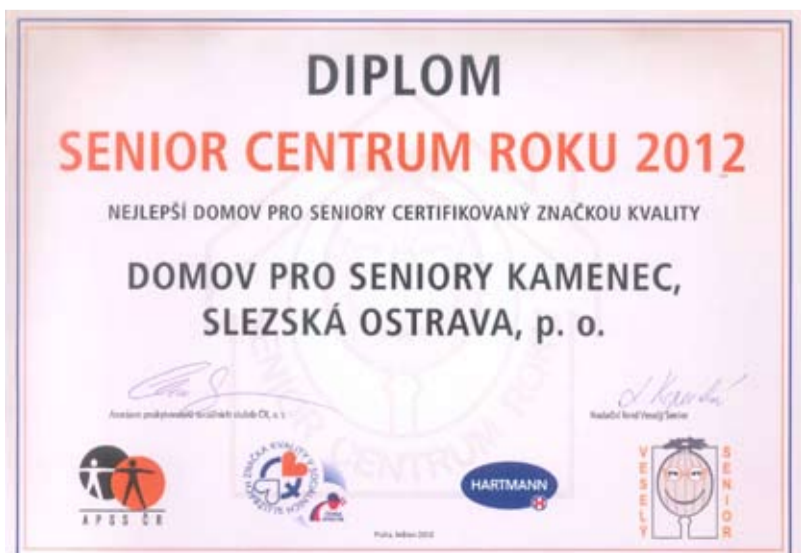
DIPLOM

SENIOR CENTRUM ROKU 2012

NEJLEPŠÍ DOMOV PRO SENIORY CERTIFIKOVANÝ ZNAČKOU KVALITY

DOMOV PRO SENIORY KAMENEC, SLEZSKÁ OSTRAVA, p. o.

Asociace poskytovatelů sociálních služeb ČR, o. s.

Nadační fond Veselý Senior

APSS ČR

ZNAČKA KVALITY V SOCIÁLNÍCH SLUŽBÁCH

HARTMANN

VESELÝ SENIOR

SENIOR CENTRUM ROKU

Praha, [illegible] 2012